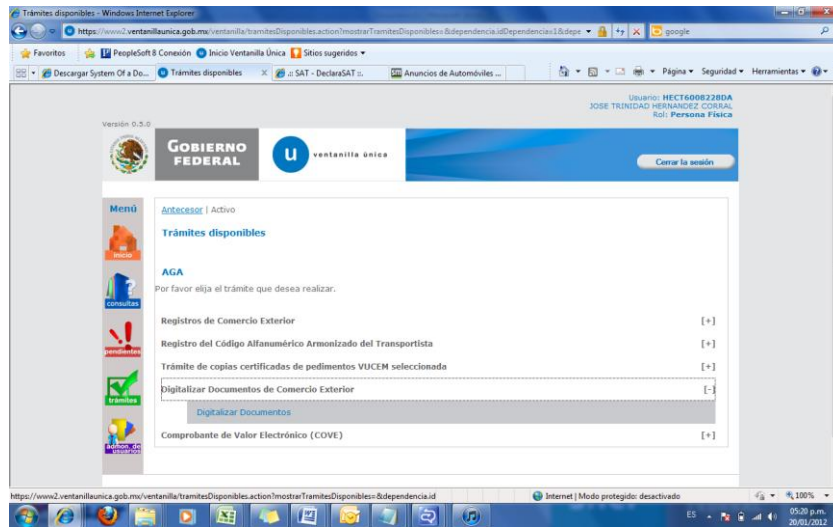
Trámites disponibles - Windows Internet Explorer

https://www2.ventanillaunica.gob.mx/ventanilla/tramitesDisponibles.action?mostrarTramitesDisponibles=&dependencia.idDependencias=1&depe

google

Favoritos | PeopleSoft 8 Conexión | Inicio Ventanilla Única | Sitios sugeridos

Descargar System Of a Do... | Trámites disponibles | .:: SAT - DeclaraSAT ::. | Anuncios de Automóviles ...

Página ▾ Seguridad ▾ Herramientas ▾

Versión 0.5.0

Usuario: HECT6008228DA
JOSE TRINIDAD HERNANDEZ CORRAL
Rol: Persona Física

GOBIERNO FEDERAL

ventanilla única

Cerrar la sesión

Menú

inicio

consultas

pendientes

trámites

admon. de usuarios

Antecesor | Activo

Trámites disponibles

AGA

Por favor elija el trámite que desea realizar.

Registros de Comercio Exterior [+]

Registro del Código Alfanumérico Armonizado del Transportista [+]

Trámite de copias certificadas de pedimentos VUCEM seleccionada [+]

Digitalizar Documentos de Comercio Exterior [-]

Digitalizar Documentos

Comprobante de Valor Electrónico (COVE) [+]

https://www2.ventanillaunica.gob.mx/ventanilla/tramitesDisponibles.action?mostrarTramitesDisponibles=&dependencia.id

Internet | Modo protegido: desactivado

100%

ES

05:20 p.m.
20/01/2012